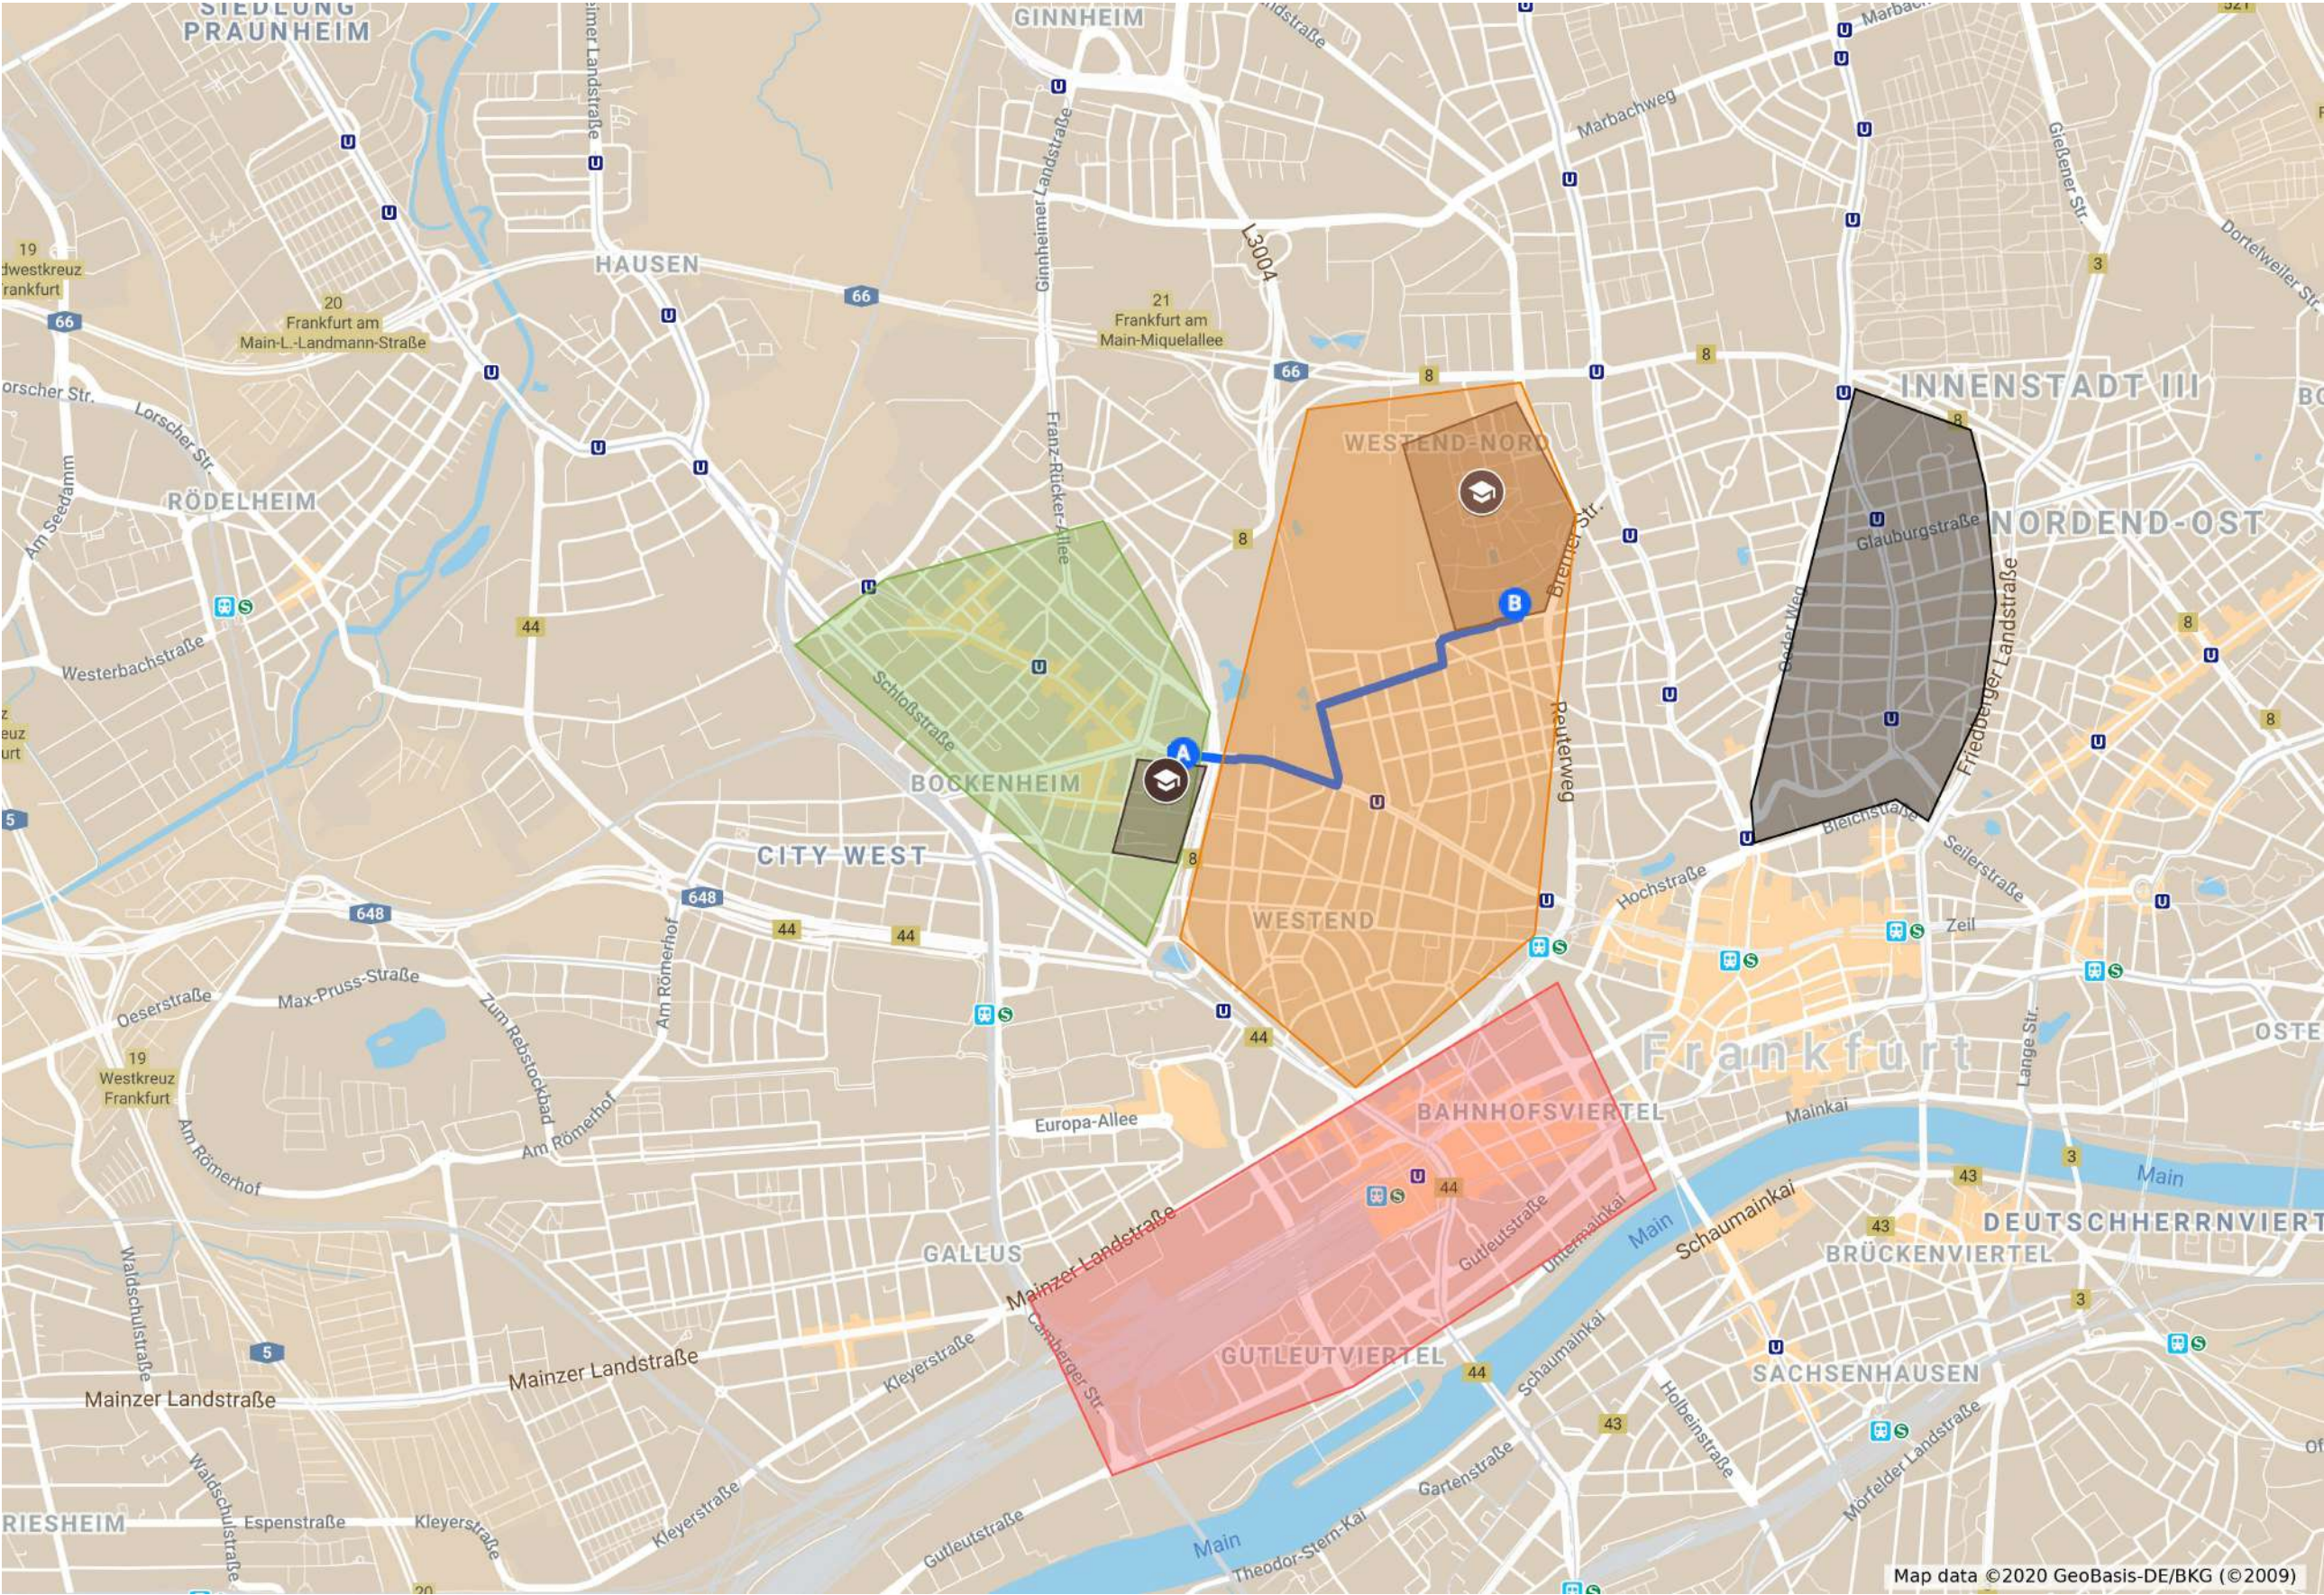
SIEDLUNG PRAUNHEIM
GINNHEIM
Marbachweg
HAUSEN
19
dwestkreuz
rankfurt
20
Frankfurt am Main-L.-Landmann-Straße
21
Frankfurt am Main-Miquelallee
66
66
66
L3004
Ginnheimer Landstraße
Gießener Str.
Dortelweiler Str.
3
8
8
8
INNENSTADT III
RÖDELHEIM
Lorscher Str.
Am Seedamm
Franz-Rücker-Allee
WESTEND-NORD
Bremer Str.
Glauburgstraße
NORDEND-OST
Westerbachstraße
44
Schloßstraße
B
A
Reuterweg
Oeder Weg
Friedberger Landstraße
8
8
BOCKENHEIM
CITY WEST
Bleichstraße
Seilerstraße
648
648
44
44
8
WESTEND
Hochstraße
Zeil
Max-Pruss-Straße
Oeserstraße
Am Römerhof
Zum Rebstockbad
44
19
Westkreuz Frankfurt
Frankfurt
OSTE
Am Römerhof
Am Römerhof
Europa-Allee
BAHNHOFSVIERTEL
Mainkai
Lange Str.
3
Main
44
43
43
DEUTSCHHERRNVIERT
GALLUS
Mainzer Landstraße
Gutleutstraße
Untermainkai
Main
Schaumainkai
BRÜCKENVIERTEL
Waldschulstraße
5
Camberger Str.
3
Mainzer Landstraße
Mainzer Landstraße
Kleyerstraße
GUTLEUTVIERTEL
44
Schaumainkai
Holbeinstraße
SACHSENHAUSEN
43
Gartenstraße
Mörfelder Landstraße
RIESHEIM
Espenstraße
Kleyerstraße
Waldschulstraße
Kleyerstraße
Gutleutstraße
Main
Theodor-Stern-Kai
20
5
Map data ©2020 GeoBasis-DE/BKG (©2009)